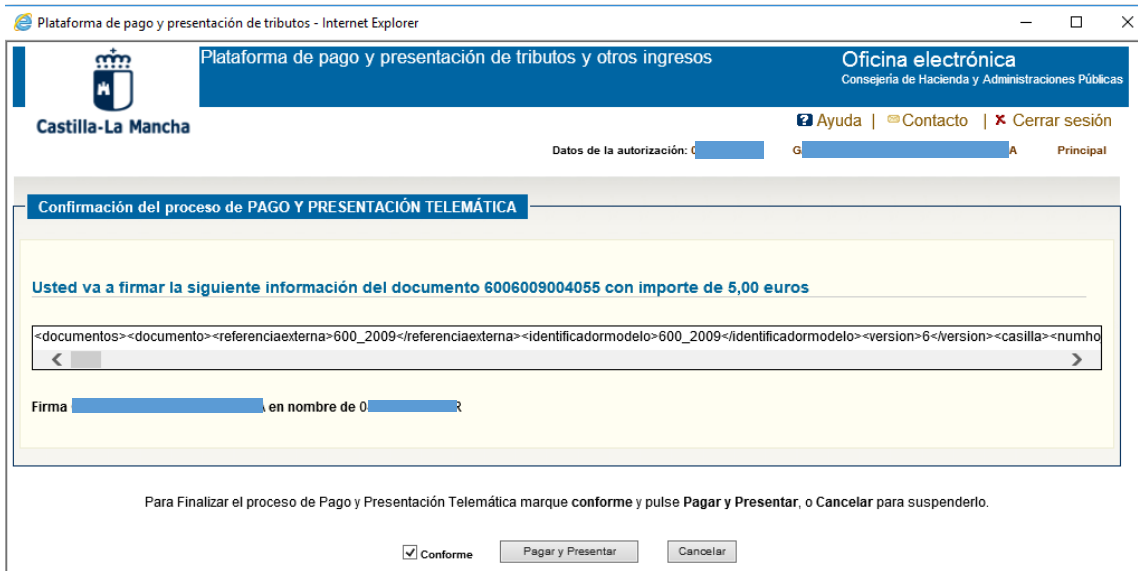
Plataforma de pago y presentación de tributos - Internet Explorer

Castilla-La Mancha

Plataforma de pago y presentación de tributos y otros ingresos

Oficina electrónica
Consejería de Hacienda y Administraciones Públicas

Ayuda | Contacto | Cerrar sesión

Datos de la autorización: 0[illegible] G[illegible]A Principal

Confirmación del proceso de PAGO Y PRESENTACIÓN TELEMÁTICA

Usted va a firmar la siguiente información del documento 6006009004055 con importe de 5,00 euros

<documentos><documento><referenciaexterna>600_2009</referenciaexterna><identificadormodelo>600_2009</identificadormodelo><version>6</version><casilla><numho

Firma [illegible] en nombre de 0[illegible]R

Para Finalizar el proceso de Pago y Presentación Telemática marque conforme y pulse Pagar y Presentar, o Cancelar para suspenderlo.

Conforme Pagar y Presentar Cancelar